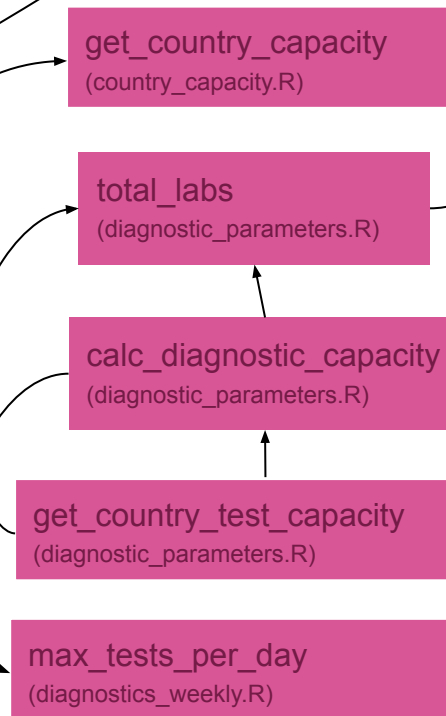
get_country_capacity
(country_capacity.R)

total_labs
(diagnostic_parameters.R)

calc_diagnostic_capacity
(diagnostic_parameters.R)

get_country_test_capacity
(diagnostic_parameters.R)

max_tests_per_day
(diagnostics_weekly.R)